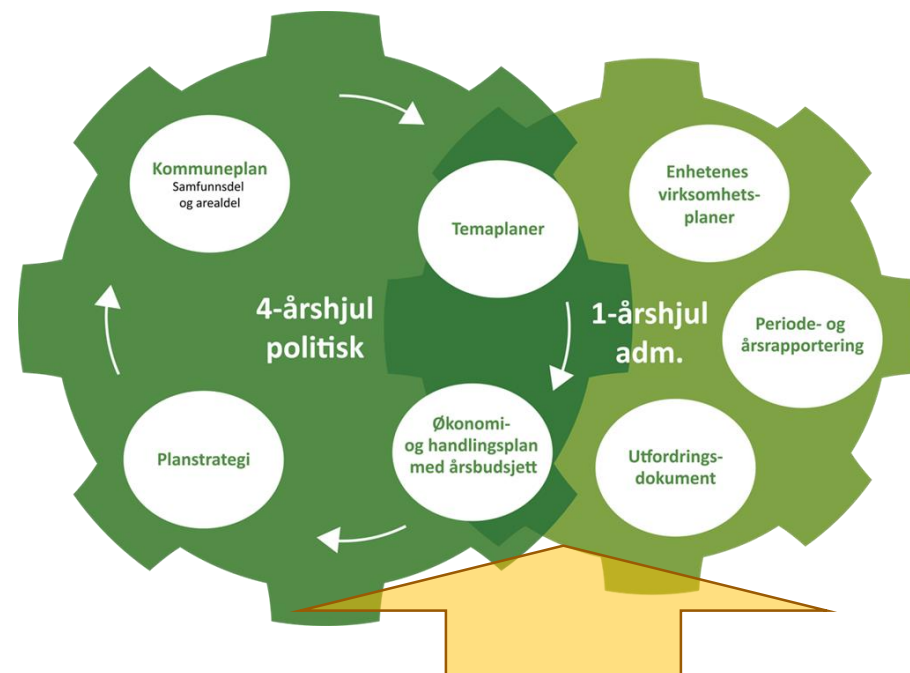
Kommuneplan
Samfunnsdel
og arealdel

Temaplaner

4-årshjul
politisk

Planstrategi

Økonomi-
og handlingsplan
med årsbudsjett

Enhetenes
virksomhets-
planer

1-årshjul
adm.

Periode- og
årsrapportering

Utfordrings-
dokument